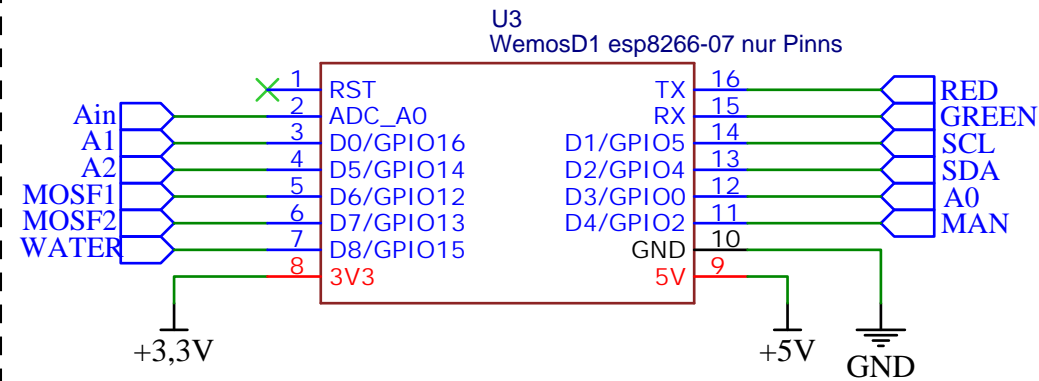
U3
WemosD1 esp8266-07 nur Pinns

| Label | Pin | Left | Right | Pin | Label |
|---|---|---|---|---|---|
| | 1 | RST | TX | 16 | RED |
| Ain | 2 | ADC_A0 | RX | 15 | GREEN |
| A1 | 3 | D0/GPIO16 | D1/GPIO5 | 14 | SCL |
| A2 | 4 | D5/GPIO14 | D2/GPIO4 | 13 | SDA |
| MOSF1 | 5 | D6/GPIO12 | D3/GPIO0 | 12 | A0 |
| MOSF2 | 6 | D7/GPIO13 | D4/GPIO2 | 11 | MAN |
| WATER | 7 | D8/GPIO15 | GND | 10 | GND |
| +3,3V | 8 | 3V3 | 5V | 9 | +5V |